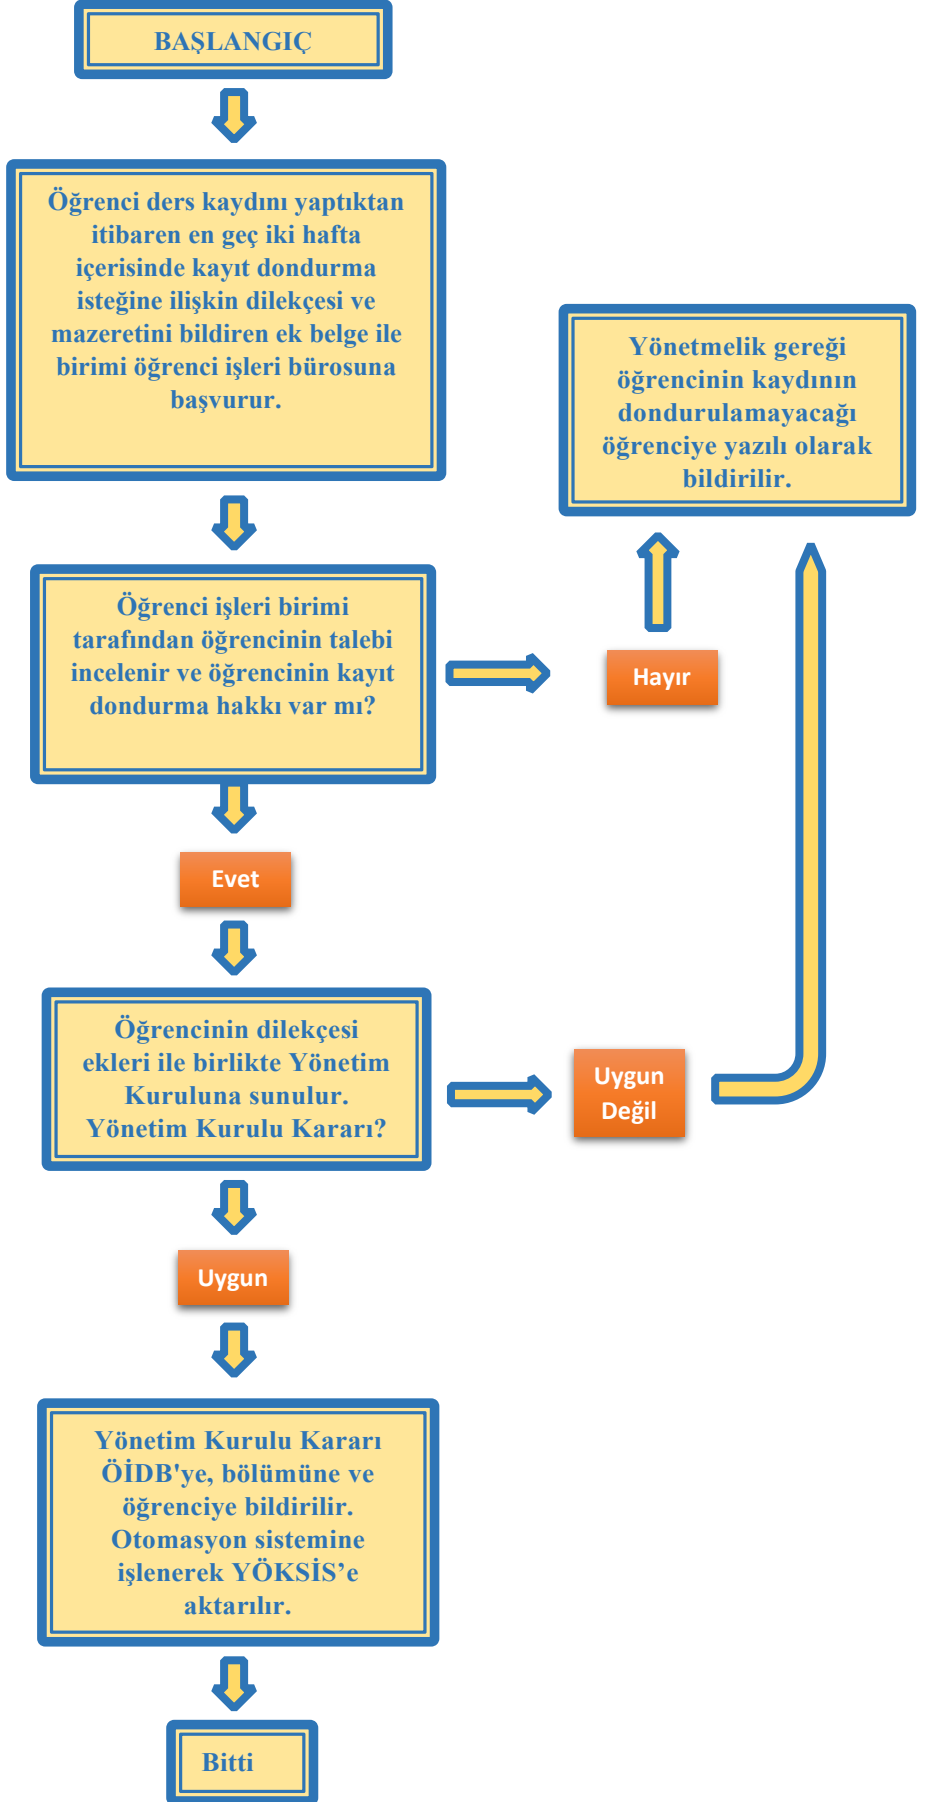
BAŞLANGIÇ

Öğrenci ders kaydını yaptıktan itibaren en geç iki hafta içerisinde kayıt dondurma isteğine ilişkin dilekçesi ve mazeretini bildiren ek belge ile birimi öğrenci işleri bürosuna başvurur.

Yönetmelik gereği öğrencinin kaydının dondurulamayacağı öğrenciye yazılı olarak bildirilir.

Öğrenci işleri birimi tarafından öğrencinin talebi incelenir ve öğrencinin kayıt dondurma hakkı var mı?

Hayır

Evet

Öğrencinin dilekçesi ekleri ile birlikte Yönetim Kuruluna sunulur. Yönetim Kurulu Kararı?

Uygun Değil

Uygun

Yönetim Kurulu Kararı ÖİDB'ye, bölümüne ve öğrenciye bildirilir. Otomasyon sistemine işlenerek YÖKSİS’e aktarılır.

Bitti